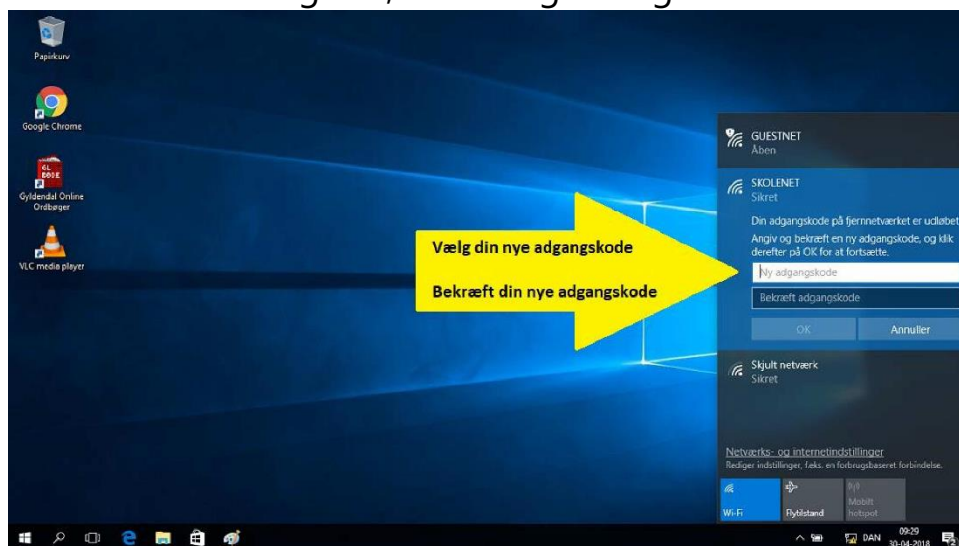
Papirkurv

Google Chrome

Gyldendal Online Ordbøger

VLC media player

GUESTNET
Åben

SKOLENET
Sikret

Din adgangskode på fjernnetværket er udløbet

Angiv og bekræft en ny adgangskode, og klik derefter på OK for at fortsætte.

Ny adgangskode

Bekræft adgangskode

OK

Annuller

Vælg din nye adgangskode

Bekræft din nye adgangskode

Skjult netværk
Sikret

Netværks- og internetindstillinger
Rediger indstillinger, f.eks. en forbrugsbaseret forbindelse.

Wi-Fi

Flytilstand

Mobilt hotspot

DAN 09:29 30-04-2018